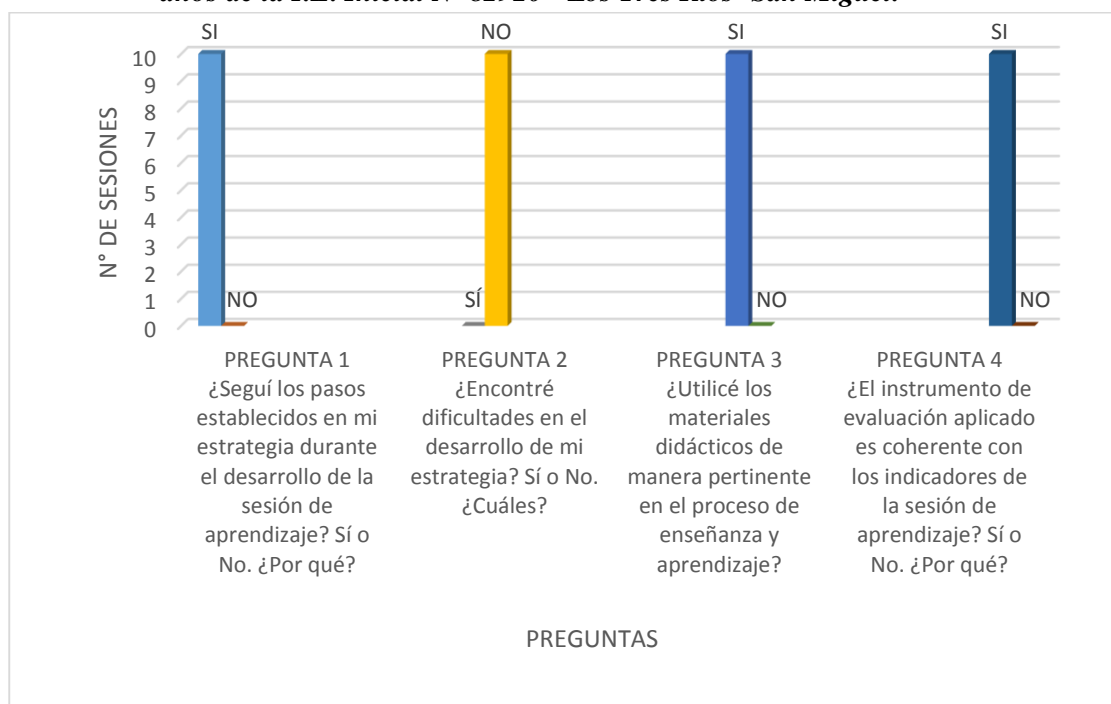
años de la I.E. Inicial N° 82726 "Los Tres Ríos" San Miguel.

SI
NO
SI
SI

10
9
8
7
6
5
4
3
2
1
0

N° DE SESIONES

NO
SÍ
NO
NO

PREGUNTA 1 ¿Seguí los pasos establecidos en mi estrategia durante el desarrollo de la sesión de aprendizaje? Sí o No. ¿Por qué?

PREGUNTA 2 ¿Encontré dificultades en el desarrollo de mi estrategia? Sí o No. ¿Cuáles?

PREGUNTA 3 ¿Utilicé los materiales didácticos de manera pertinente en el proceso de enseñanza y aprendizaje?

PREGUNTA 4 ¿El instrumento de evaluación aplicado es coherente con los indicadores de la sesión de aprendizaje? Sí o No. ¿Por qué?

PREGUNTAS